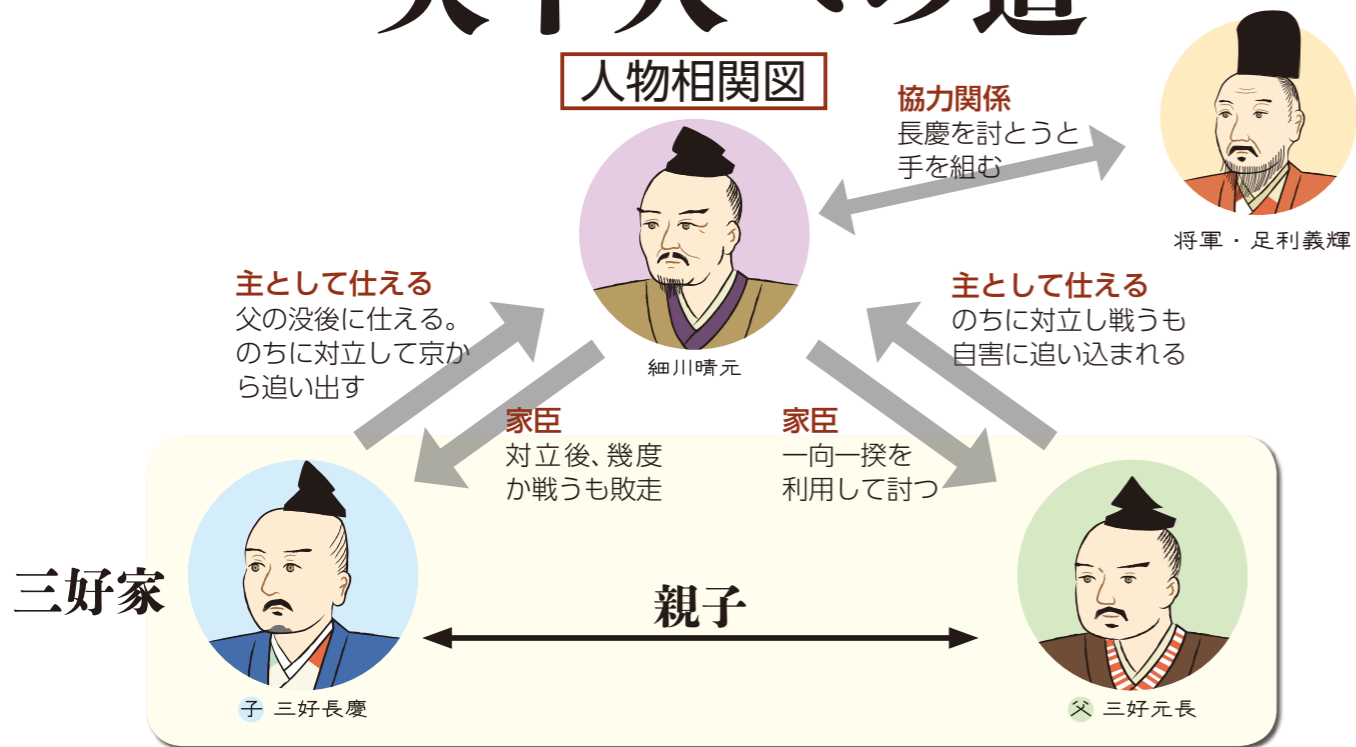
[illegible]

人物相関図

協力関係
長慶を討とうと手を組む

将軍・足利義輝

細川晴元

主として仕える
父の没後に仕える。のちに対立して京から追い出す

主として仕える
のちに対立し戦うも自害に追い込まれる

家臣
対立後、幾度か戦うも敗走

家臣
一向一揆を利用して討つ

三好家

親子

子 三好長慶

父 三好元長